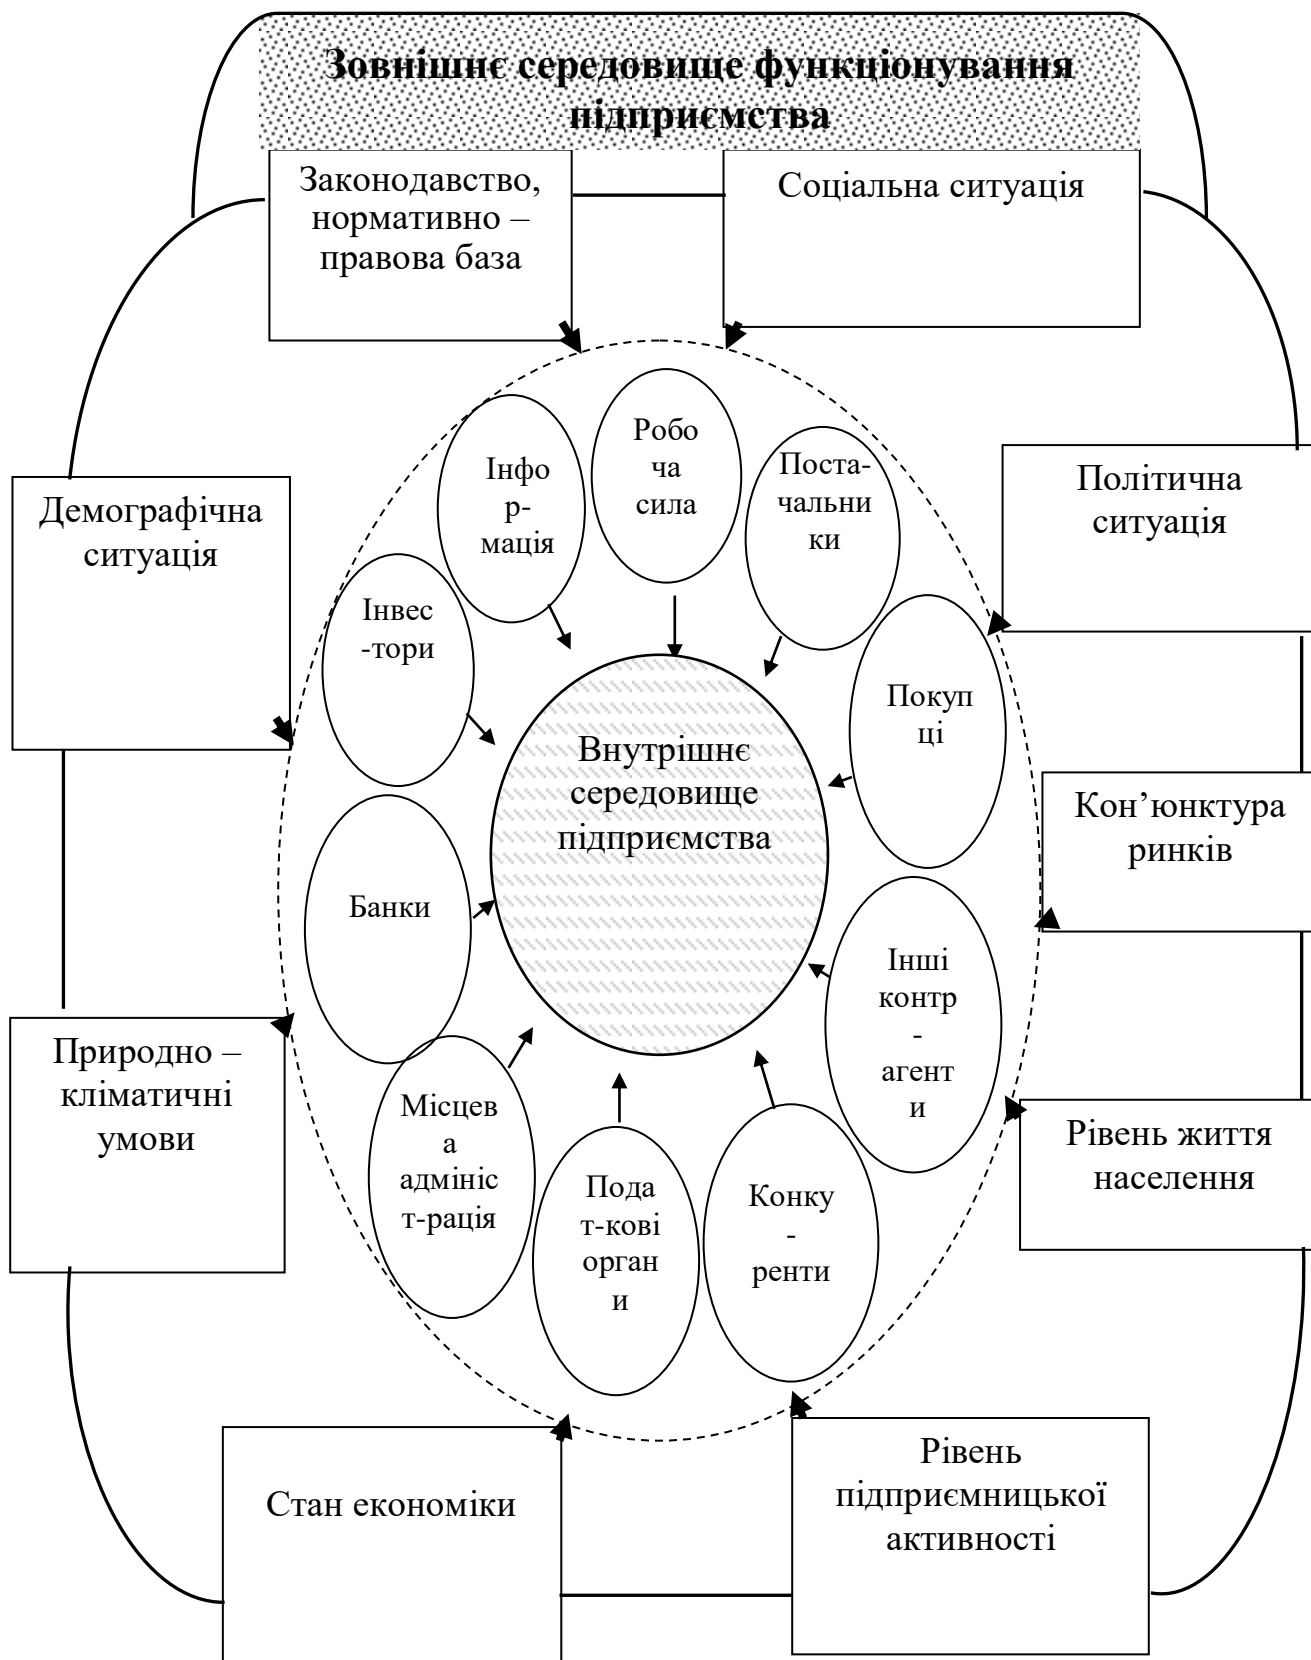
Зовнішнє середовище функціонування підприємства

Законодавство, нормативно – правова база

Соціальна ситуація

Демографічна ситуація

Політична ситуація

Кон'юнктура ринків

Природно – кліматичні умови

Рівень життя населення

Стан економіки

Рівень підприємницької активності

Робо ча сила

Інфо р- мація

Поста- чальни ки

Інвес -тори

Покуп ці

Внутрішнє середовище підприємства

Банки

Інші контр - агент и

Місцев а адмініс т-рація

Пода т-кові орган и

Конку - ренти